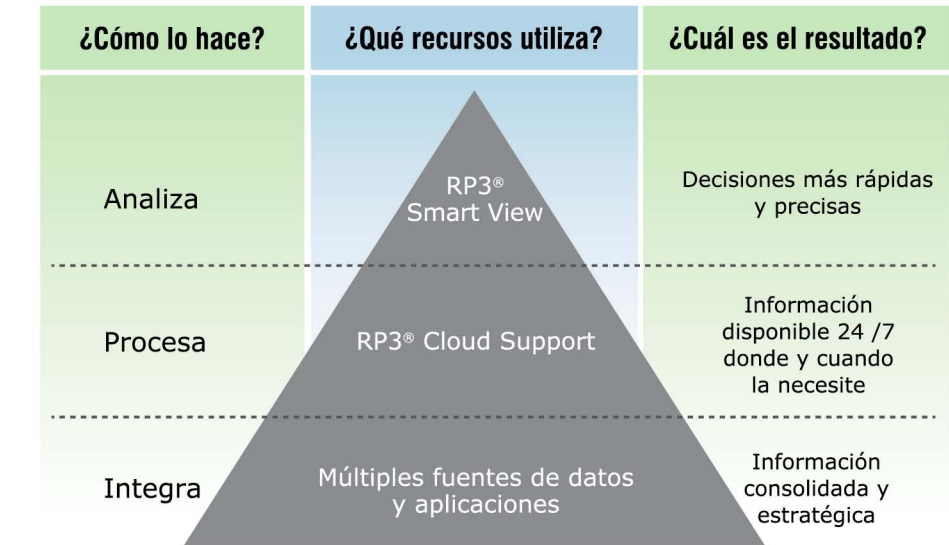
| ¿Cómo lo hace? | ¿Qué recursos utiliza? | ¿Cuál es el resultado? |
|---|---|---|
| Analiza | RP3® Smart View | Decisiones más rápidas y precisas |
| Procesa | RP3® Cloud Support | Información disponible 24 /7 donde y cuando la necesite |
| Integra | Múltiples fuentes de datos y aplicaciones | Información consolidada y estratégica |